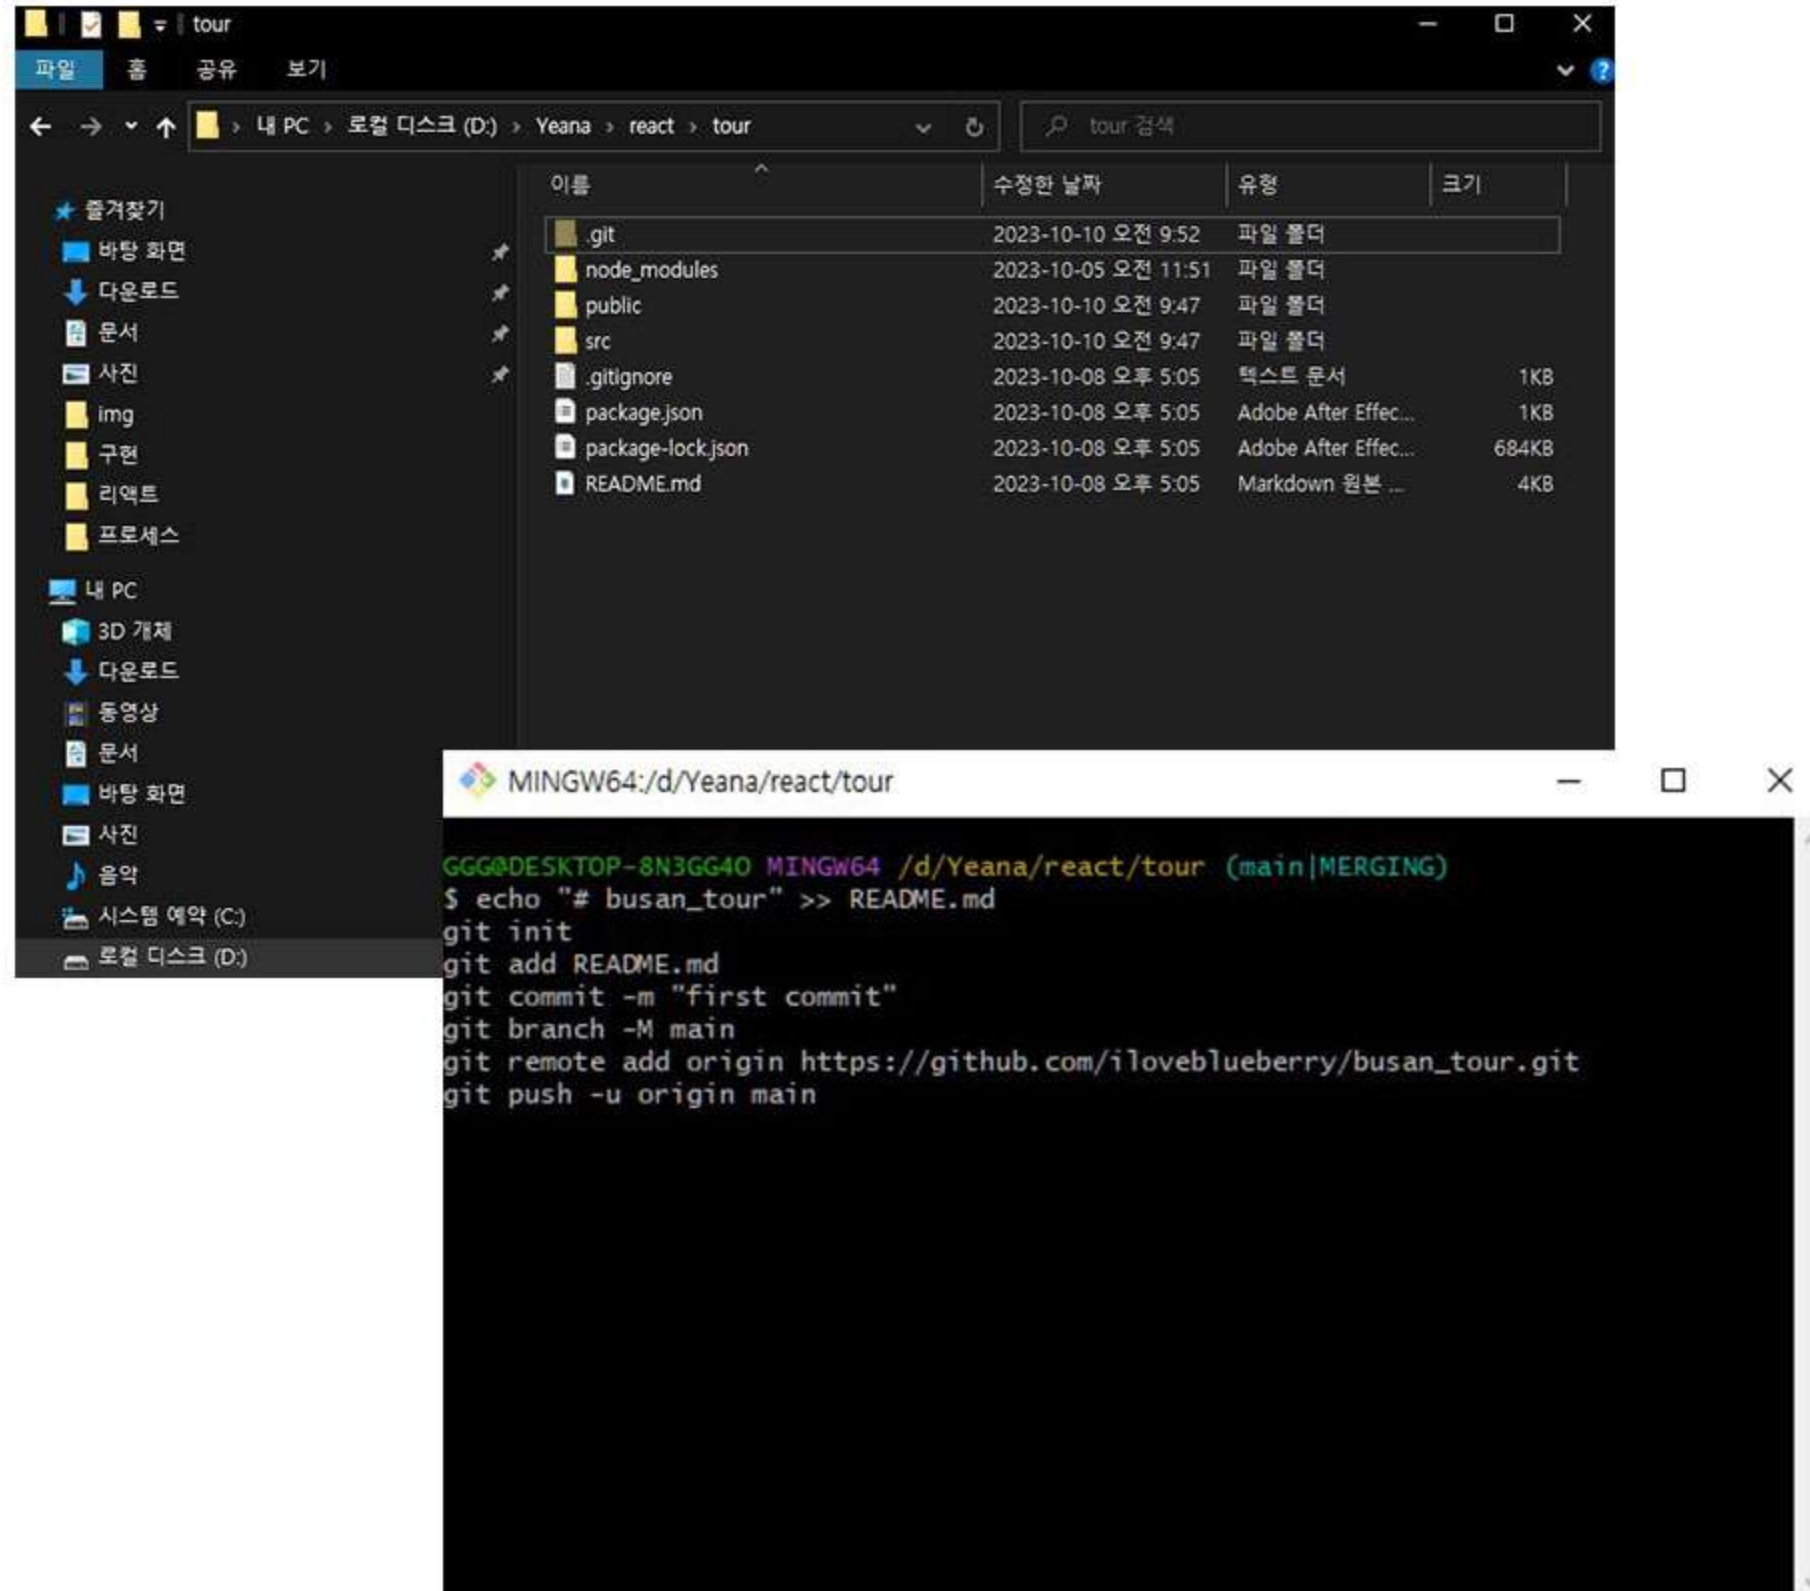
tour

파일 홈 공유 보기

내 PC › 로컬 디스크 (D:) › Yeana › react › tour

tour 검색

즐겨찾기
바탕 화면
다운로드
문서
사진
img
구현
리액트
프로세스
내 PC
3D 개체
다운로드
동영상
문서
바탕 화면
사진
음악
시스템 예약 (C:)
로컬 디스크 (D:)

| 이름 | 수정한 날짜 | 유형 | 크기 |
|---|---|---|---|
| .git | 2023-10-10 오전 9:52 | 파일 폴더 | |
| node_modules | 2023-10-05 오전 11:51 | 파일 폴더 | |
| public | 2023-10-10 오전 9:47 | 파일 폴더 | |
| src | 2023-10-10 오전 9:47 | 파일 폴더 | |
| .gitignore | 2023-10-08 오후 5:05 | 텍스트 문서 | 1KB |
| package.json | 2023-10-08 오후 5:05 | Adobe After Effec... | 1KB |
| package-lock.json | 2023-10-08 오후 5:05 | Adobe After Effec... | 684KB |
| README.md | 2023-10-08 오후 5:05 | Markdown 원본 ... | 4KB |

MINGW64:/d/Yeana/react/tour

GGG@DESKTOP-8N3GG40 MINGW64 /d/Yeana/react/tour (main|MERGING)
$ echo "# busan_tour" >> README.md
git init
git add README.md
git commit -m "first commit"
git branch -M main
git remote add origin https://github.com/iloveblueberry/busan_tour.git
git push -u origin main